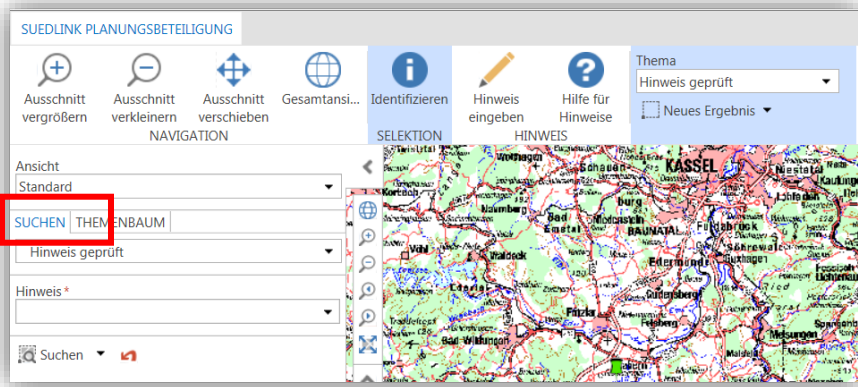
SUEDLINK PLANUNGSBETEILIGUNG

Ausschnitt vergrößern
Ausschnitt verkleinern
Ausschnitt verschieben
Gesamtansi...
NAVIGATION

Identifizieren
SELEKTION

Hinweis eingeben
Hilfe für Hinweise
HINWEIS

Thema
Hinweis geprüft
Neues Ergebnis

Ansicht
Standard

SUCHEN
THEMENBAUM

Hinweis geprüft

Hinweis *

Suchen

KASSEL
Wolfhagen
Schauen
Naumburg
Bad Emstal
Niedenstein
BAUNATAL
Fuldabrück
Söhrewald
Nestetal
Kaufungen
Lichtenau
Hessisch Lichtenau
Vöhl
Waldeck
Edermünde
Guxhagen
Gudensberg
Felsberg
Fritzlar
Bad Wildungen
Melsungen